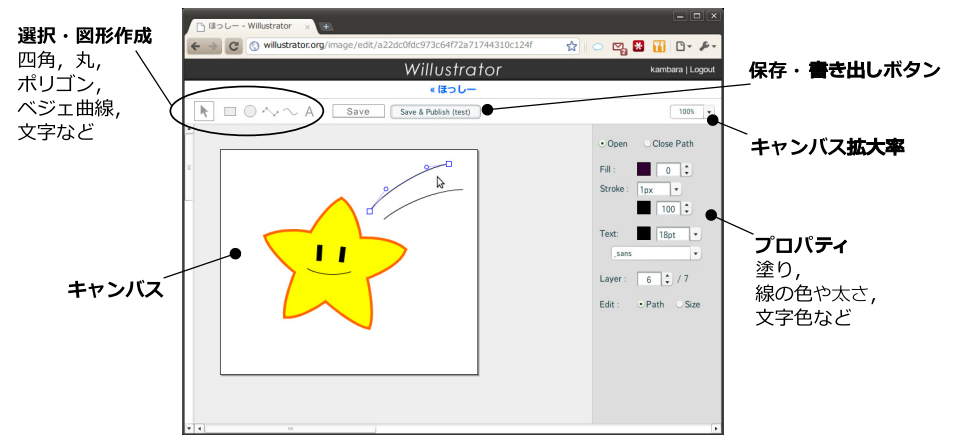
選択・図形作成
四角，丸，
ポリゴン，
ベジェ曲線，
文字など

ほっしー - Willustrator
willustrator.org/image/edit/a22dc0fdc973c64f72a71744310c124f

Willustrator
kambara | Logout
« ほっしー

A
Save
Save & Publish (test)
100%

保存・書き出しボタン

キャンバス拡大率

Open
Close Path
Fill :
0
Stroke :
1px
100
Text:
18pt
_sans
Layer :
6
/ 7
Edit :
Path
Size

プロパティ
塗り，
線の色や太さ，
文字色など

キャンバス